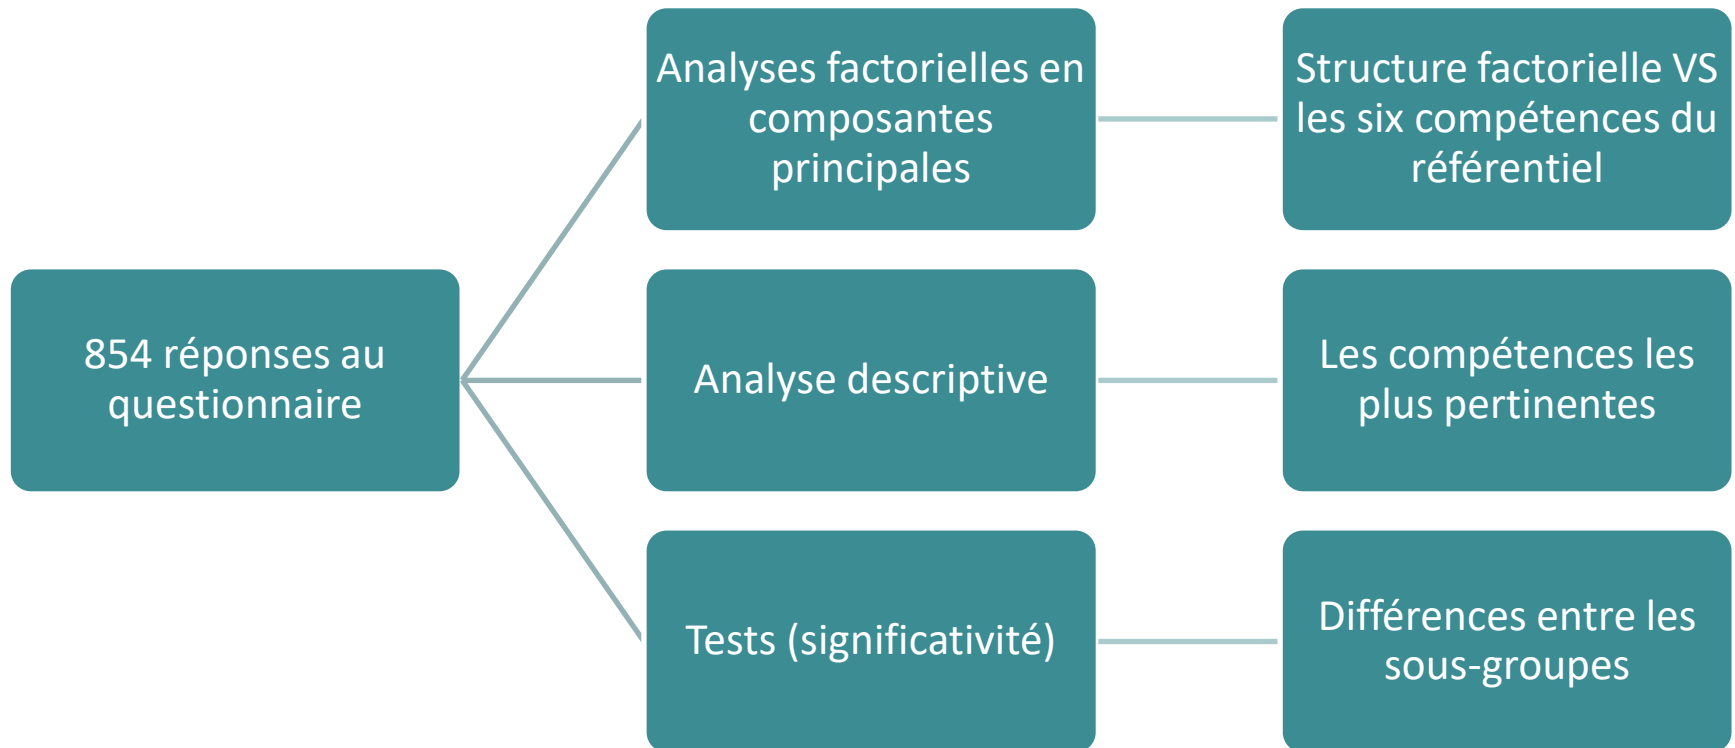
854 réponses au questionnaire

Analyses factorielles en composantes principales

Structure factorielle VS les six compétences du référentiel

Analyse descriptive

Les compétences les plus pertinentes

Tests (significativité)

Différences entre les sous-groupes